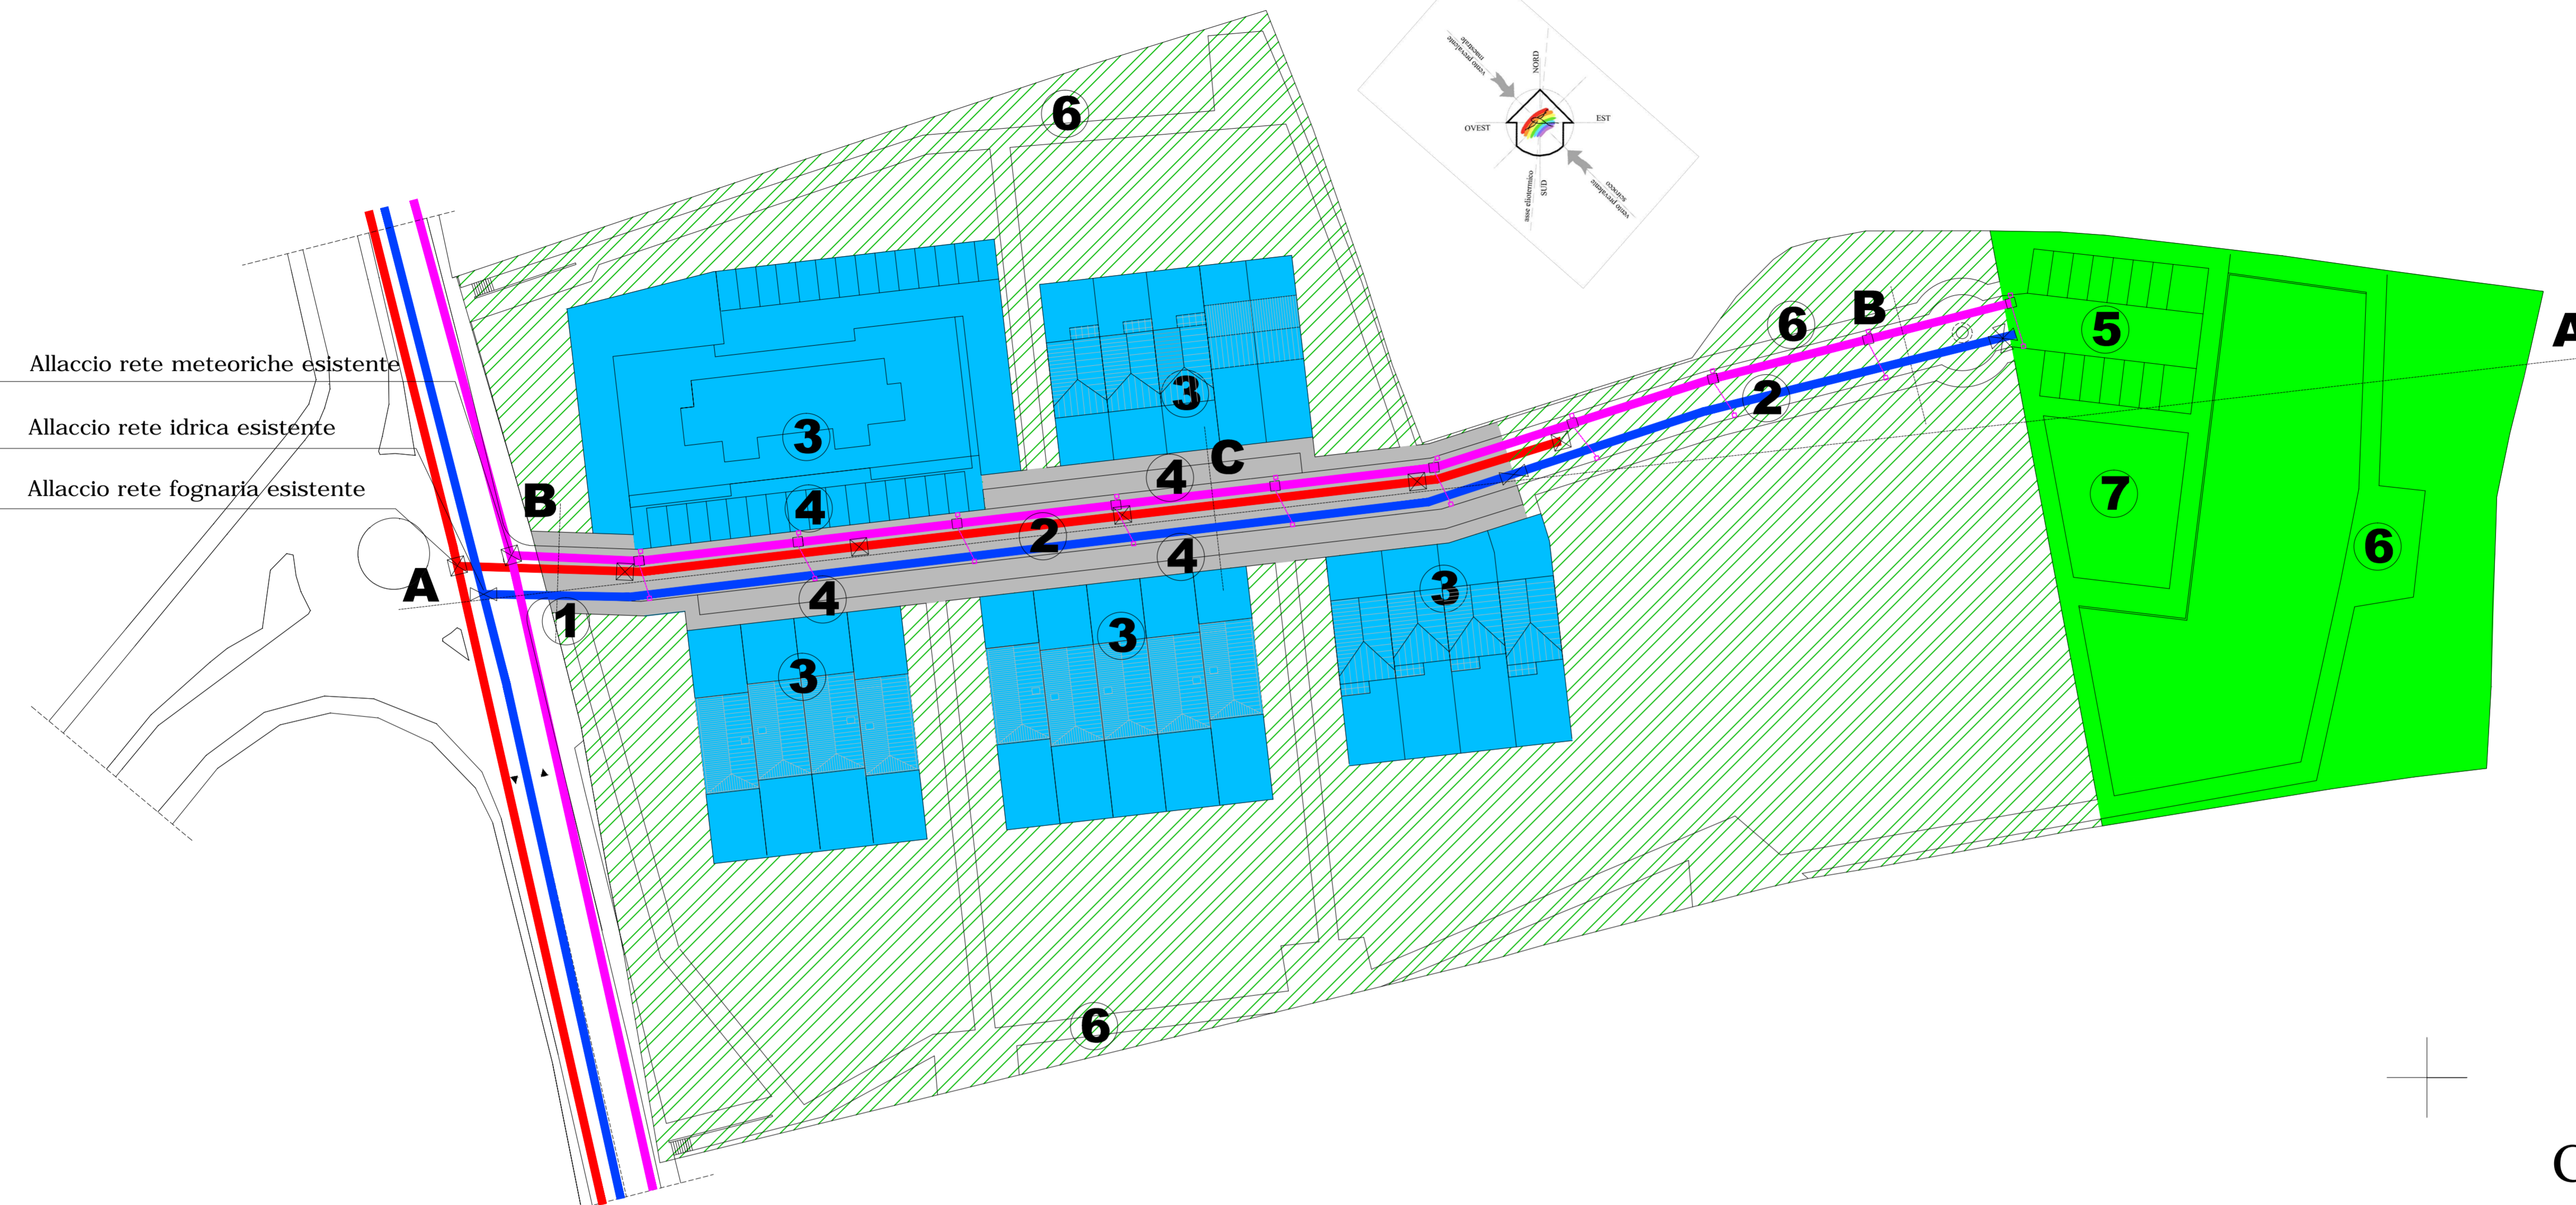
vento prevalente invernale

NORD

OVEST

EST

SUD

asse eliotermico

vento prevalente estivo

Allaccio rete meteoriche esistente

Allaccio rete idrica esistente

Allaccio rete fognaria esistente

6

3

3

4

C

4

B

2

4

A

4

1

3

3

3

6

B

2

5

A

7

6

6

C